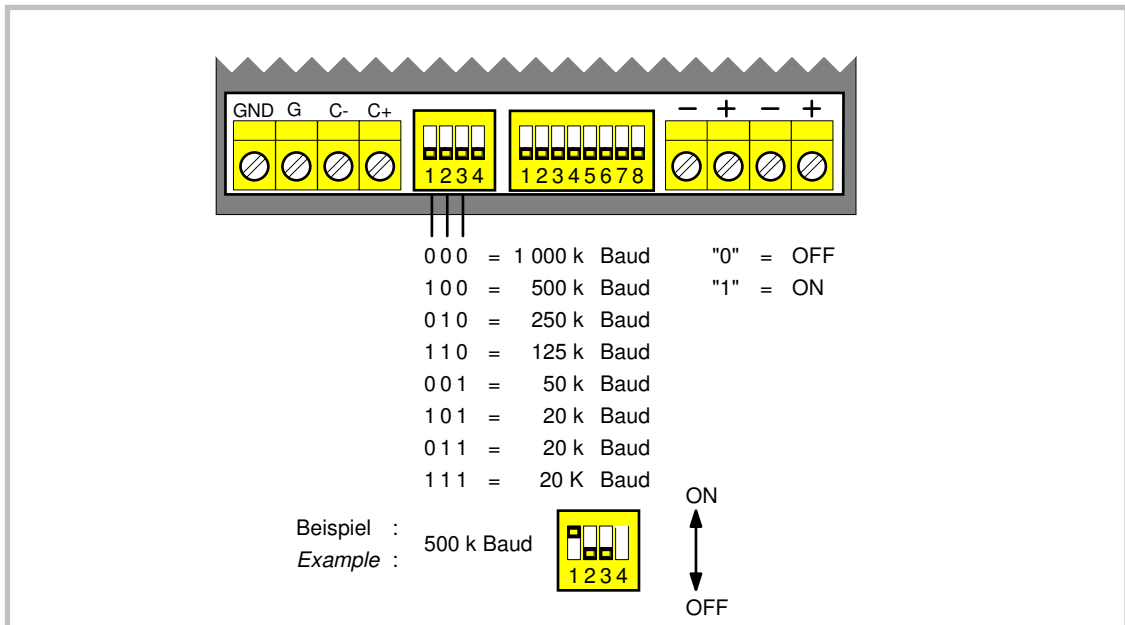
GND G C- C+

1 2 3 4

1 2 3 4 5 6 7 8

− + − +

0 0 0 = 1 000 k Baud
1 0 0 = 500 k Baud
0 1 0 = 250 k Baud
1 1 0 = 125 k Baud
0 0 1 = 50 k Baud
1 0 1 = 20 k Baud
0 1 1 = 20 k Baud
1 1 1 = 20 K Baud

"0" = OFF
"1" = ON

Beispiel :
*Example* :

500 k Baud

1 2 3 4

ON

OFF